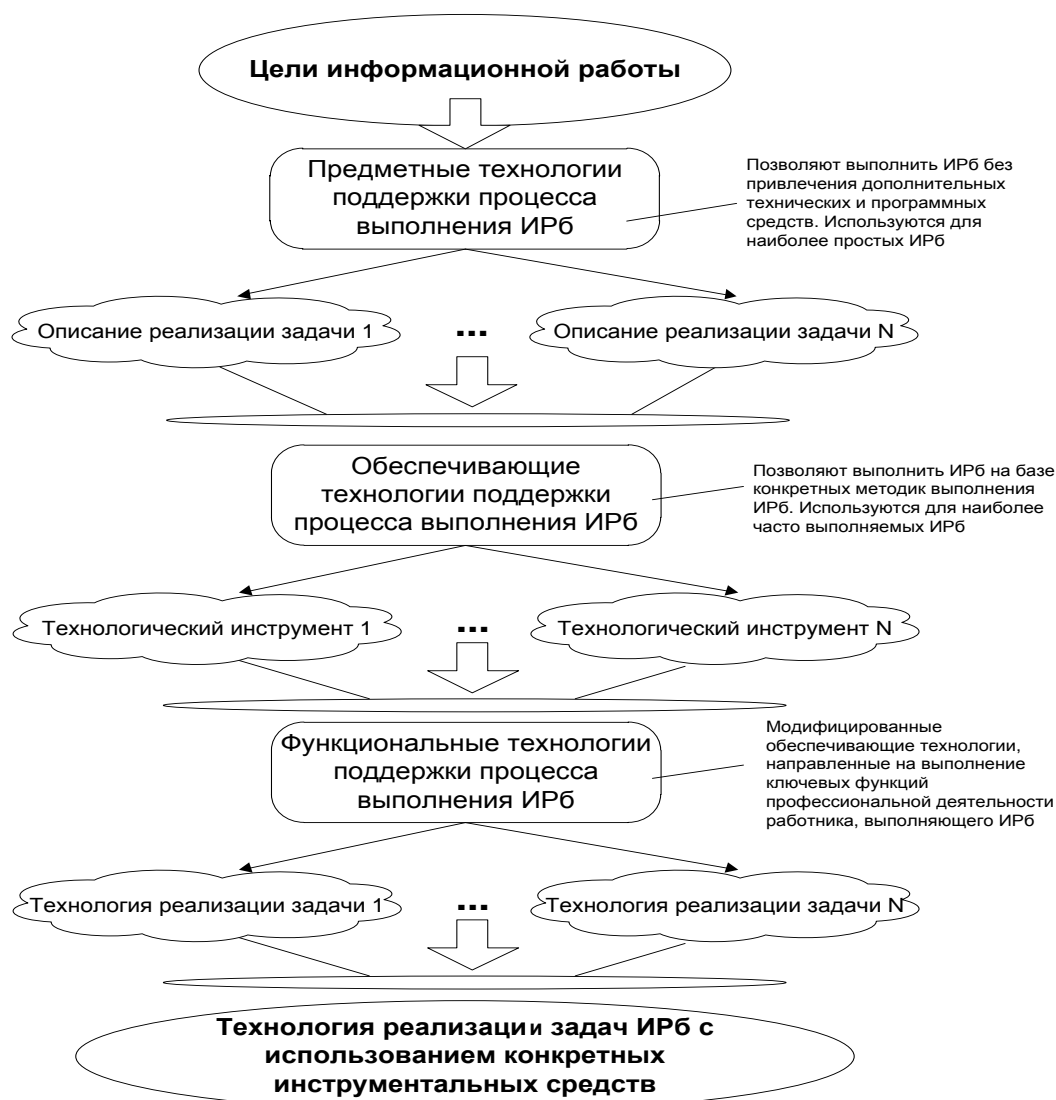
Цели информационной работы

Предметные технологии поддержки процесса выполнения ИРб

Позволяют выполнить ИРб без привлечения дополнительных технических и программных средств. Используются для наиболее простых ИРб

Описание реализации задачи 1

...

Описание реализации задачи N

Обеспечивающие технологии поддержки процесса выполнения ИРб

Позволяют выполнить ИРб на базе конкретных методик выполнения ИРб. Используются для наиболее часто выполняемых ИРб

Технологический инструмент 1

...

Технологический инструмент N

Функциональные технологии поддержки процесса выполнения ИРб

Модифицированные обеспечивающие технологии, направленные на выполнение ключевых функций профессиональной деятельности работника, выполняющего ИРб

Технология реализации задачи 1

...

Технология реализации задачи N

Технология реализации задач ИРб с использованием конкретных инструментальных средств